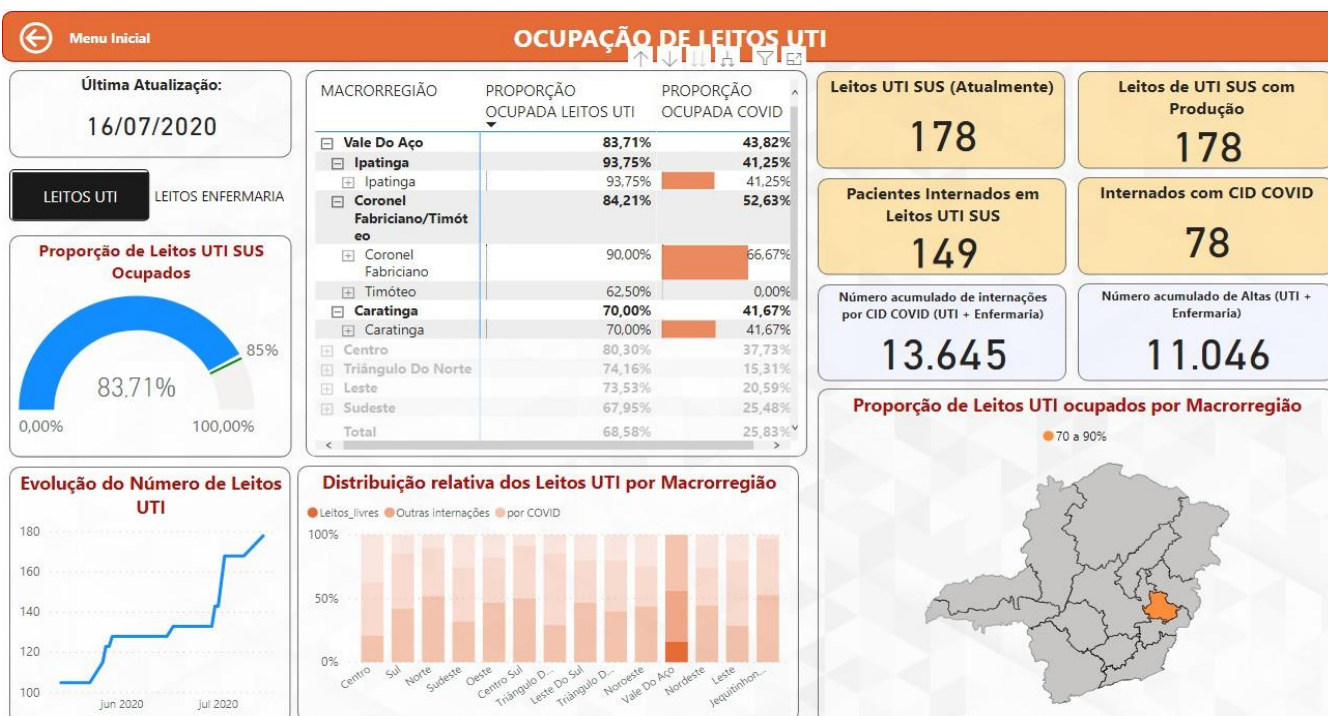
Menu Inicial

OCUPAÇÃO DE LEITOS UTI

Última Atualização:

16/07/2020

LEITOS UTI LEITOS ENFERMARIA

Proporção de Leitos UTI SUS Ocupados

85%

83,71%

0,00% 100,00%

| MACRORREGIÃO | PROPORÇÃO OCUPADA LEITOS UTI | PROPORÇÃO OCUPADA COVID |
|---|---|---|
| Vale Do Aço | 83,71% | 43,82% |
| Ipatinga | 93,75% | 41,25% |
| Ipatinga | 93,75% | 41,25% |
| Coronel Fabriciano/Timóteo | 84,21% | 52,63% |
| Coronel Fabriciano | 90,00% | 66,67% |
| Timóteo | 62,50% | 0,00% |
| Caratinga | 70,00% | 41,67% |
| Caratinga | 70,00% | 41,67% |
| Centro | 80,30% | 37,73% |
| Triângulo Do Norte | 74,16% | 15,31% |
| Leste | 73,53% | 20,59% |
| Sudeste | 67,95% | 25,48% |
| Total | 68,58% | 25,83% |

Leitos UTI SUS (Atualmente)
178

Leitos de UTI SUS com Produção
178

Pacientes Internados em Leitos UTI SUS
149

Internados com CID COVID
78

Número acumulado de internações por CID COVID (UTI + Enfermaria)
13.645

Número acumulado de Altas (UTI + Enfermaria)
11.046

Proporção de Leitos UTI ocupados por Macrorregião

70 a 90%

Evolução do Número de Leitos UTI

180
160
140
120
100
jun 2020 jul 2020

Distribuição relativa dos Leitos UTI por Macrorregião

Leitos_livres Outras internações por COVID

100%
50%
0%

Centro Sul Norte Sudeste Oeste Centro Sul Triângulo D... Leste Do Sul Triângulo D... Noroeste Vale Do Aço Nordeste Leste Jequitinhon...